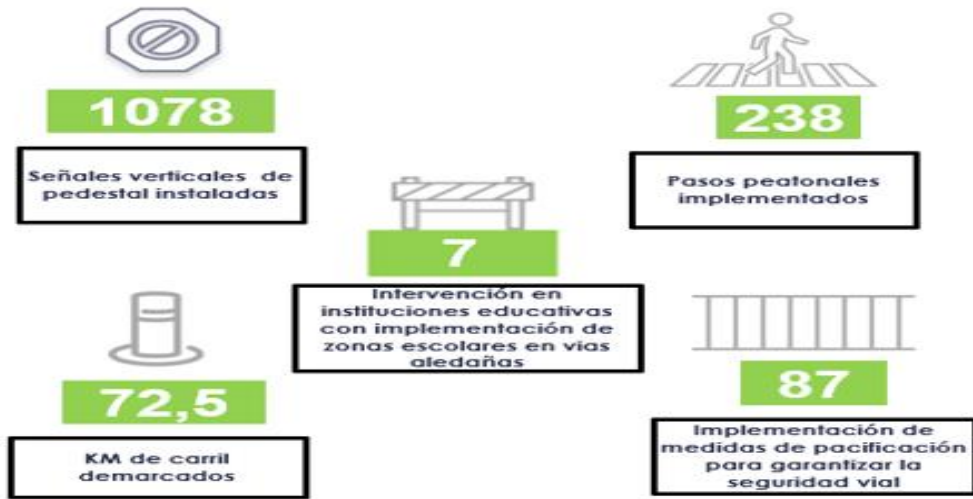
1078

Señales verticales de pedestal instaladas

238

Pasos peatonales implementados

7

Intervención en instituciones educativas con implementación de zonas escolares en vias aledañas

72,5

KM de carril demarcados

87

Implementación de medidas de pacificación para garantizar la seguridad vial